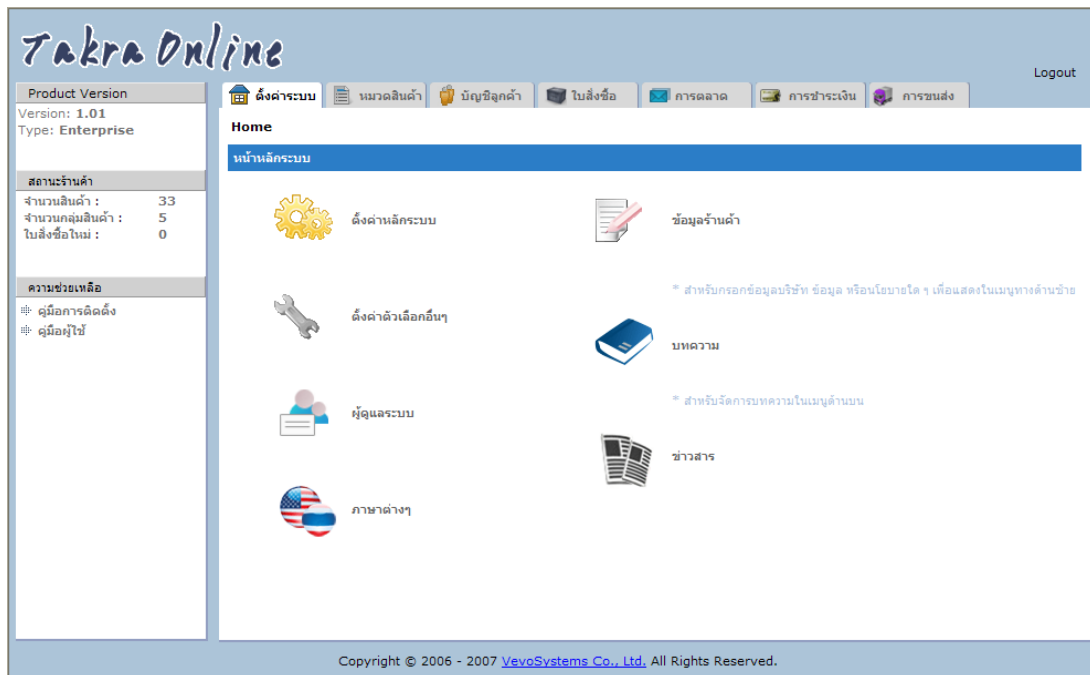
Takra Online

Logout

Product Version
Version: 1.01
Type: Enterprise

สถานะร้านค้า

| | |
|---|---|
| จำนวนสินค้า : | 33 |
| จำนวนกลุ่มสินค้า : | 5 |
| ใบสั่งซื้อใหม่ : | 0 |

ความช่วยเหลือ
คู่มือการติดตั้ง
คู่มือผู้ใช้

ตั้งค่าระบบ | หมวดสินค้า | บัญชีลูกค้า | ใบสั่งซื้อ | การตลาด | การชำระเงิน | การขนส่ง

Home

หน้าหลักระบบ

ตั้งค่าหลักระบบ

ข้อมูลร้านค้า

* สำหรับกรอกข้อมูลบริษัท ข้อมูล หรือนโยบายใด ๆ เพื่อแสดงในเมนูทางด้านซ้าย

ตั้งค่าตัวเลือกอื่นๆ

บทความ

* สำหรับจัดการบทความในเมนูด้านบน

ผู้ดูแลระบบ

ข่าวสาร

ภาษาต่างๆ

Copyright © 2006 - 2007 VevoSystems Co., Ltd. All Rights Reserved.